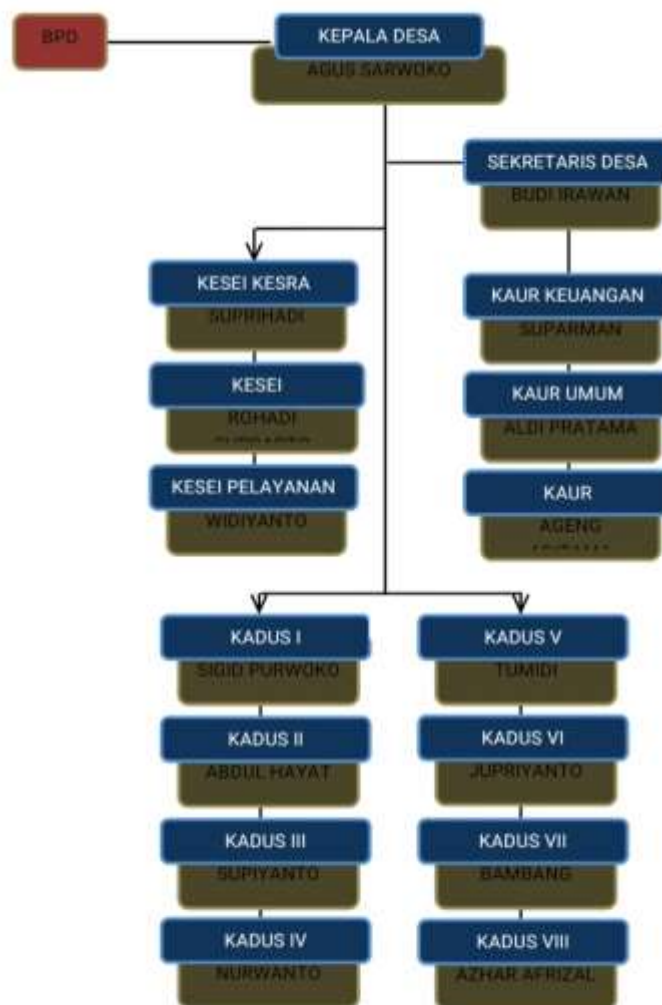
BPD

KEPALA DESA
AGUS SARWOKO

SEKRETARIS DESA
BUDI IRAWAN

KESEI KESRA
SUPRIHADI

KESEI
ROHADI
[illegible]

KESEI PELAYANAN
WIDIYANTO

KAUR KEUANGAN
SUPARMAN

KAUR UMUM
ALDI PRATAMA

KAUR
AGENG
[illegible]

KADUS I
SIGID PURWOKO

KADUS II
ABDUL HAYAT

KADUS III
SUPIYANTO

KADUS IV
NURWANTO

KADUS V
TUMIDI

KADUS VI
JUPRIYANTO

KADUS VII
BAMBANG

KADUS VIII
AZHAR AFRIZAL